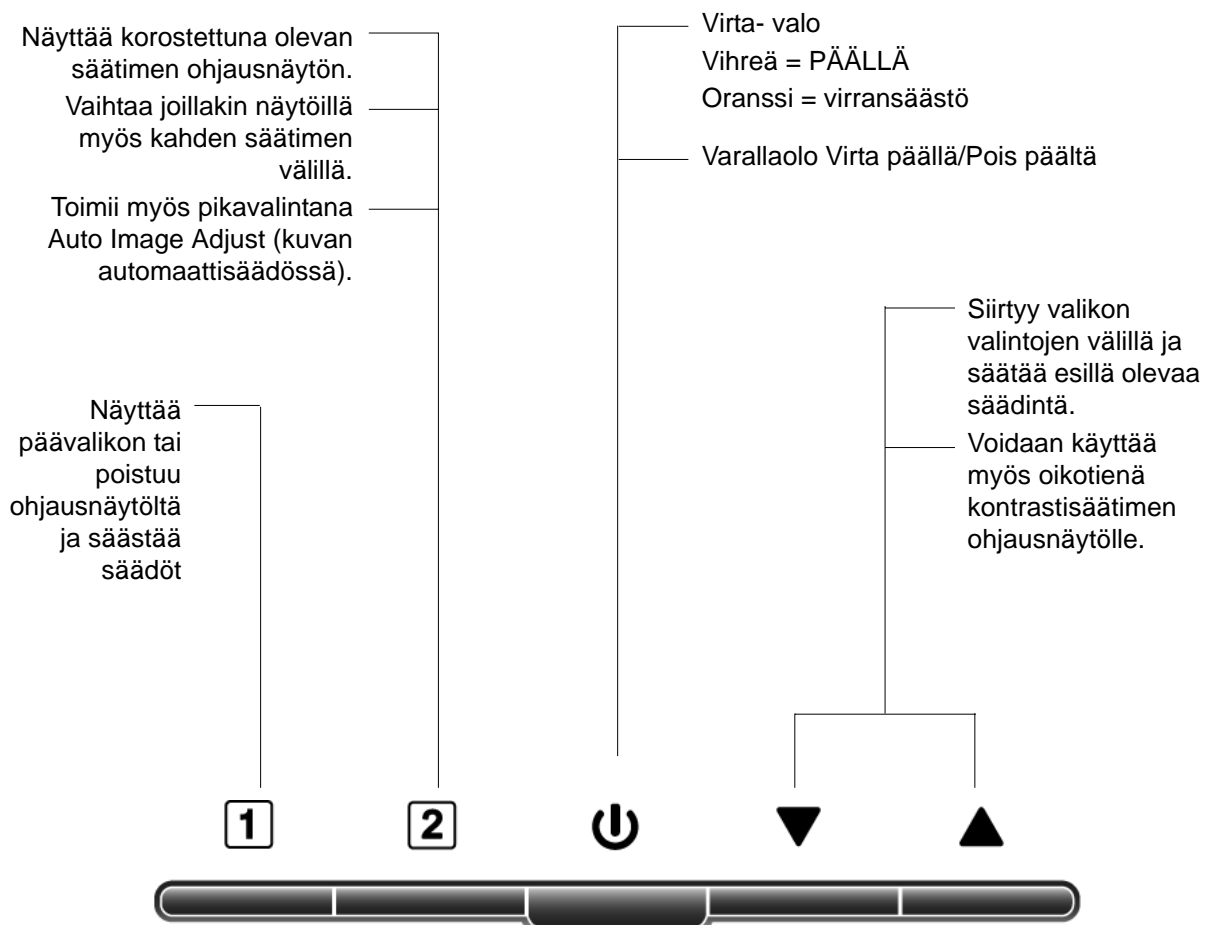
Näyttää korostettuna olevan säätimen ohjausnäytön.

Vaihtaa joillakin näytöillä myös kahden säätimen välillä.

Toimii myös pikavalintana Auto Image Adjust (kuvan automaattisäädössä).

Virta- valo
Vihreä = PÄÄLLÄ
Oranssi = virransäästö

Varallaolo Virta päällä/Pois päältä

Siirtyy valikon valintojen välillä ja säätää esillä olevaa säädintä.

Voidaan käyttää myös oikotienä kontrastisäätimen ohjausnäytölle.

Näyttää päävalikon tai poistuu ohjausnäytöltä ja säästää säädöt

1

2